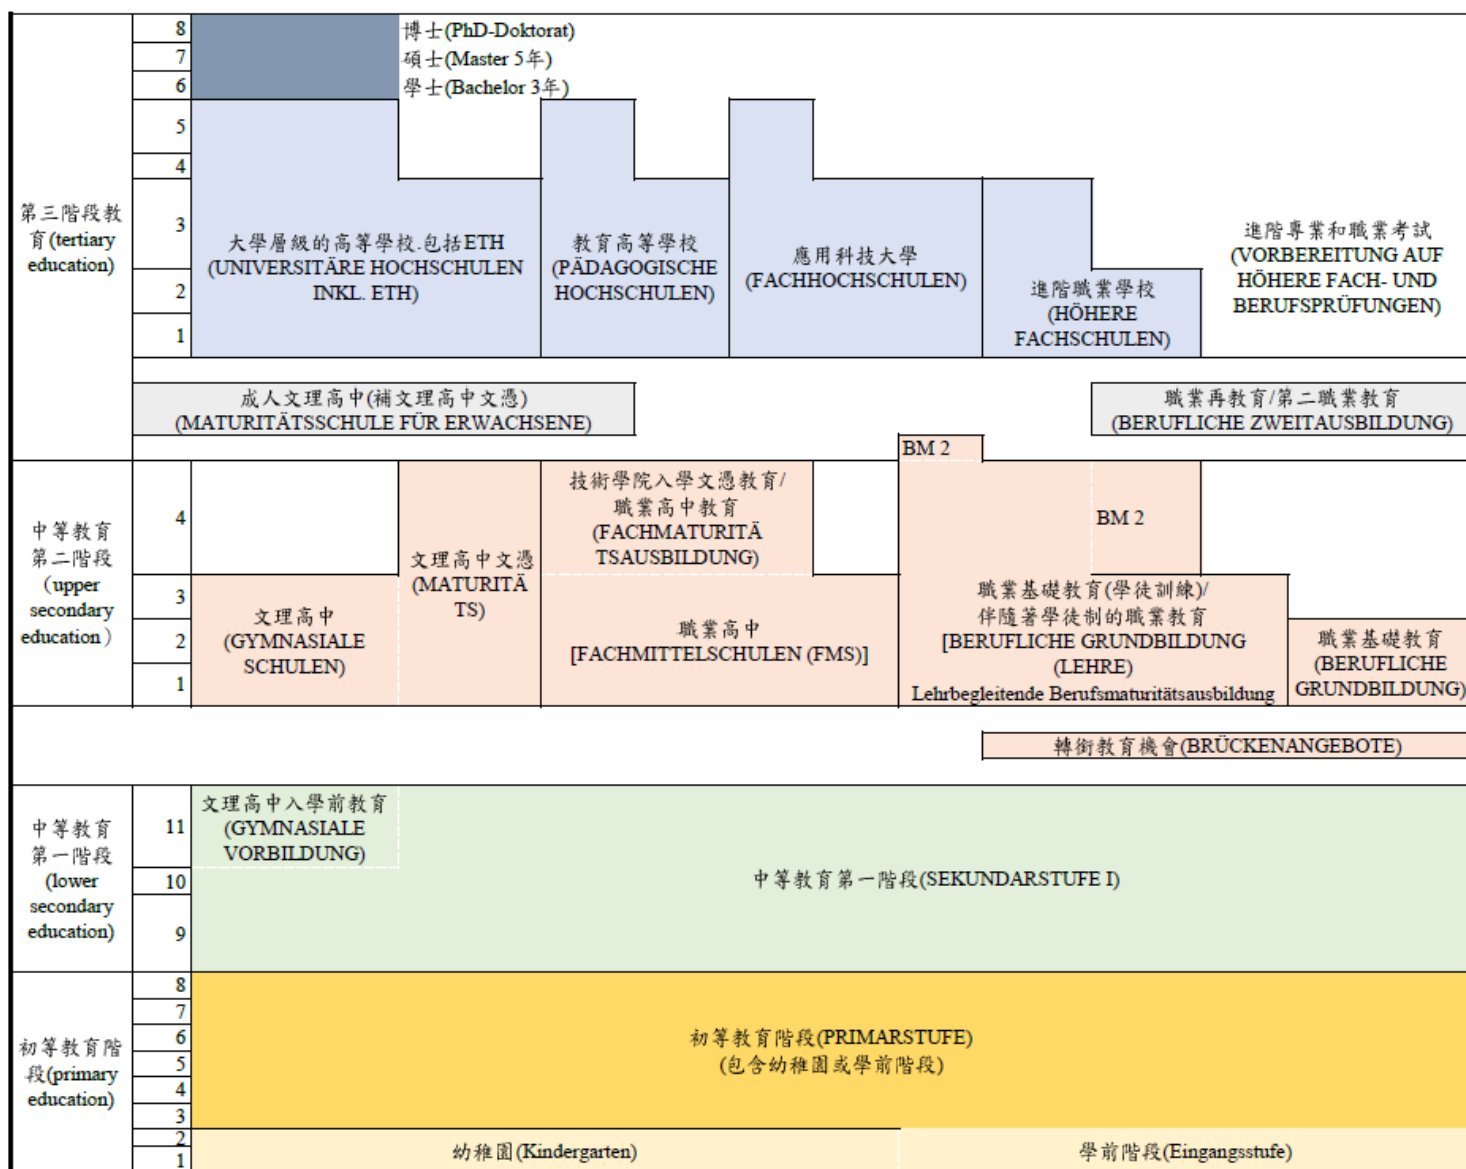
第三階段教育(tertiary education)

8
7
6
5
4
3
2
1

博士(PhD-Doktorat)
碩士(Master 5年)
學士(Bachelor 3年)

大學層級的高等學校,包括ETH (UNIVERSITÄRE HOCHSCHULEN INKL. ETH)

教育高等學校 (PÄDAGOGISCHE HOCHSCHULEN)

應用科技大學 (FACHHOCHSCHULEN)

進階職業學校 (HÖHERE FACHSCHULEN)

進階專業和職業考試 (VORBEREITUNG AUF HÖHERE FACH- UND BERUFSPRÜFUNGEN)

成人文理高中(補文理高中文憑) (MATURITÄTSSCHULE FÜR ERWACHSENE)

職業再教育/第二職業教育 (BERUFLICHE ZWEITAUSBILDUNG)

BM 2

中等教育第二階段 (upper secondary education)

4
3
2
1

文理高中文憑 (MATURITÄTS)

技術學院入學文憑教育/職業高中教育 (FACHMATURITÄTSAUSBILDUNG)

BM 2

文理高中 (GYMNASIALE SCHULEN)

職業高中 [FACHMITTELSCHULEN (FMS)]

職業基礎教育(學徒訓練)/伴隨著學徒制的職業教育 [BERUFLICHE GRUNDBILDUNG (LEHRE) Lehrbegleitende Berufsmaturitätsausbildung

職業基礎教育 (BERUFLICHE GRUNDBILDUNG)

轉銜教育機會(BRÜCKENANGEBOTE)

中等教育第一階段 (lower secondary education)

11
10
9

文理高中入學前教育 (GYMNASIALE VORBILDUNG)

中等教育第一階段(SEKUNDARSTUFE I)

初等教育階段(primary education)

8
7
6
5
4
3
2
1

初等教育階段(PRIMARSTUFE) (包含幼稚園或學前階段)

幼稚園(Kindergarten)

學前階段(Eingangsstufe)